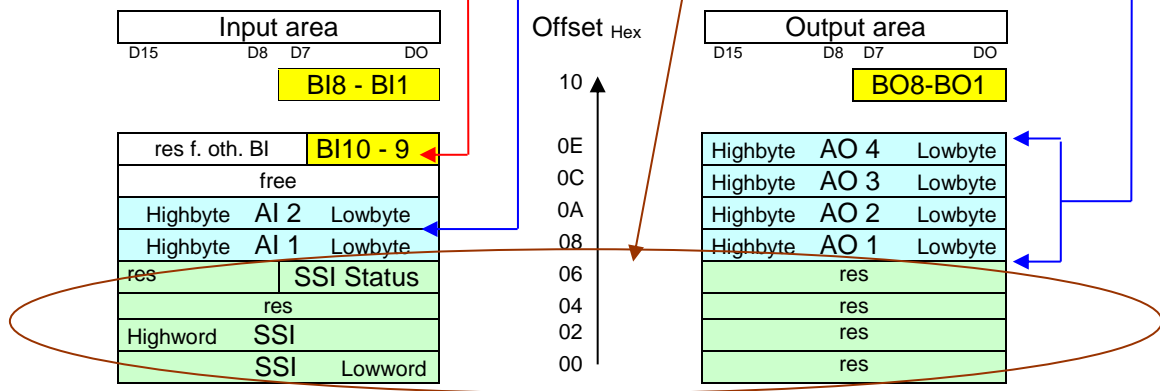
Input area
D15 D8 D7 DO

BI8 - BI1

res f. oth. BI | BI10 - 9
free
Highbyte AI 2 Lowbyte
Highbyte AI 1 Lowbyte
res | SSI Status
res
Highword SSI
SSI Lowword

Offset $_{Hex}$
10
0E
0C
0A
08
06
04
02
00

Output area
D15 D8 D7 DO

BO8-BO1

Highbyte AO 4 Lowbyte
Highbyte AO 3 Lowbyte
Highbyte AO 2 Lowbyte
Highbyte AO 1 Lowbyte
res
res
res
res